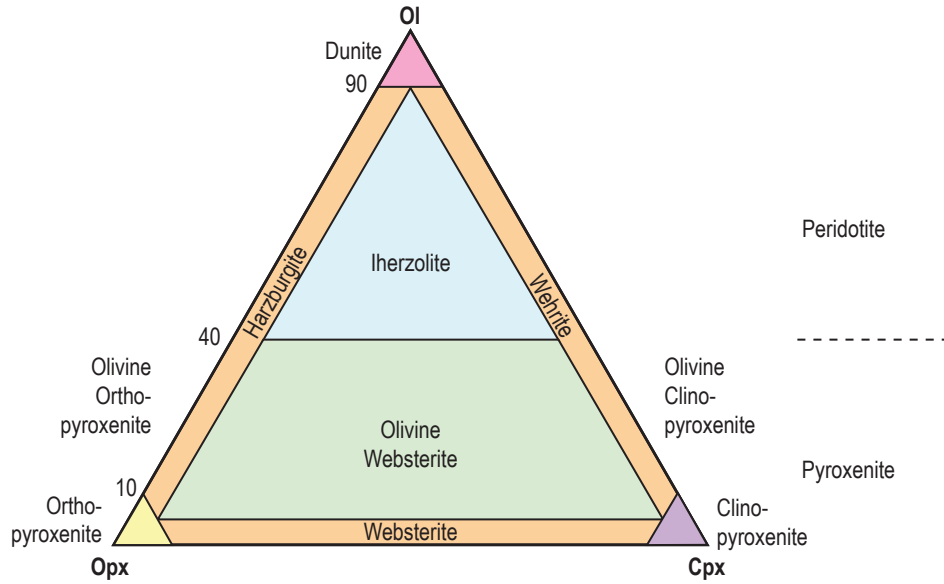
Ol

Dunite

90

Iherzolite

Harzburgite

Wehrlite

40

Olivine Ortho-pyroxenite

Olivine Websterite

Olivine Clino-pyroxenite

10

Ortho-pyroxenite

Websterite

Clino-pyroxenite

Opx

Cpx

Peridotite

Pyroxenite